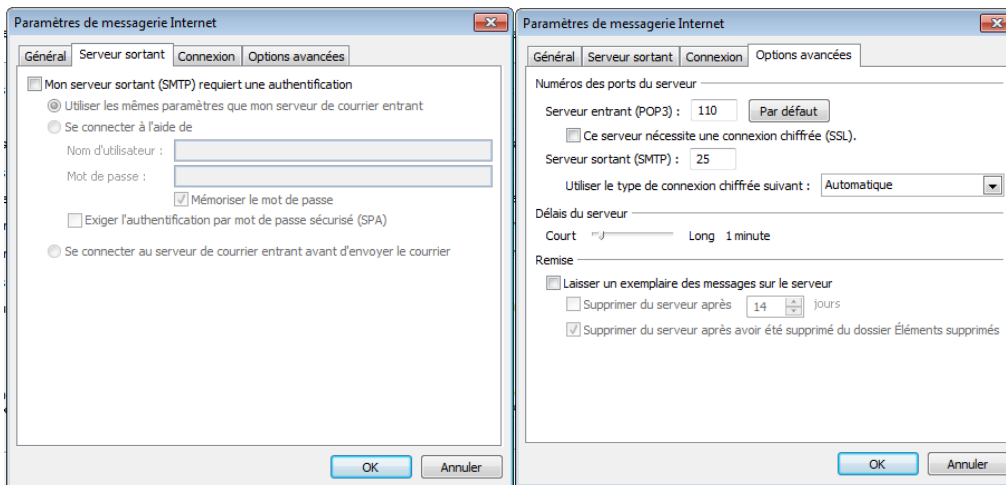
Paramètres de messagerie Internet

Général | Serveur sortant | Connexion | Options avancées

Mon serveur sortant (SMTP) requiert une authentification

Utiliser les mêmes paramètres que mon serveur de courrier entrant

Se connecter à l'aide de

Nom d'utilisateur :

Mot de passe :

Mémoriser le mot de passe

Exiger l'authentification par mot de passe sécurisé (SPA)

Se connecter au serveur de courrier entrant avant d'envoyer le courrier

OK | Annuler

Paramètres de messagerie Internet

Général | Serveur sortant | Connexion | Options avancées

Numéros des ports du serveur

Serveur entrant (POP3) : 110 | Par défaut

Ce serveur nécessite une connexion chiffrée (SSL).

Serveur sortant (SMTP) : 25

Utiliser le type de connexion chiffrée suivant : Automatique

Délais du serveur

Court | Long 1 minute

Remise

Laisser un exemplaire des messages sur le serveur

Supprimer du serveur après 14 jours

Supprimer du serveur après avoir été supprimé du dossier Éléments supprimés

OK | Annuler